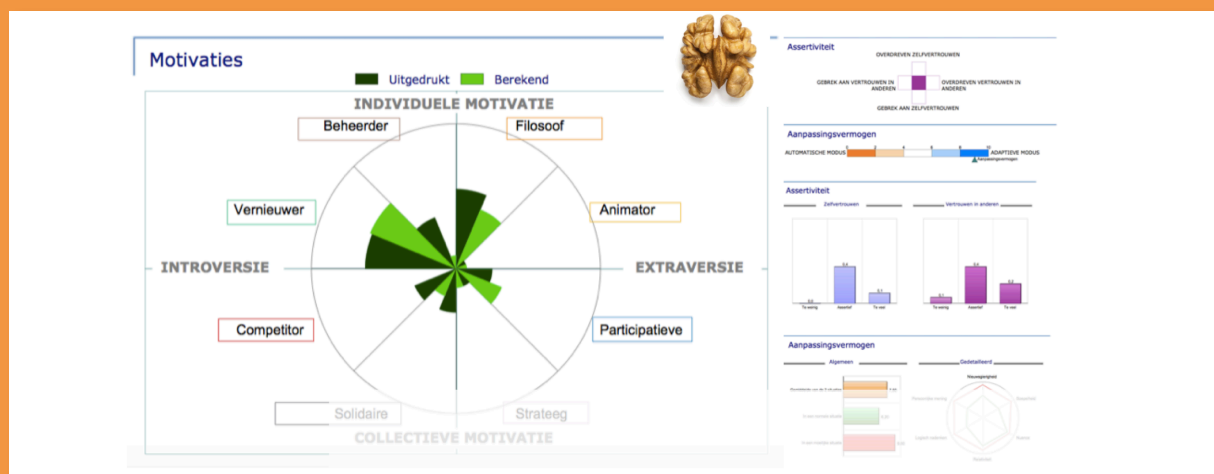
Motivaties

Uitgedrukt Berekend

INDIVIDUELE MOTIVATIE

Beheerder

Filosoof

Vernieuwer

Animator

INTROVERSIE

EXTRAVERSIE

Competitor

Participatieve

Solidaire

Strateeg

COLLECTIEVE MOTIVATIE

Assertiviteit

OVERDREVEN ZELFVERTROUWEN

GEBREK AAN VERTROUWEN IN ANDEREN

OVERDREVEN VERTROUWEN IN ANDEREN

GEBREK AAN ZELFVERTROUWEN

Aanpassingsvermogen

AUTOMATISCHE MODUS

ADAPTIEVE MODUS

Aanpassingsvermogen

Assertiviteit

Zelfvertrouwen

Vertrouwen in anderen

Te weinig Assertief Te veel

Te weinig Assertief Te veel

Aanpassingsvermogen

Algemeen

Gedetailleerd